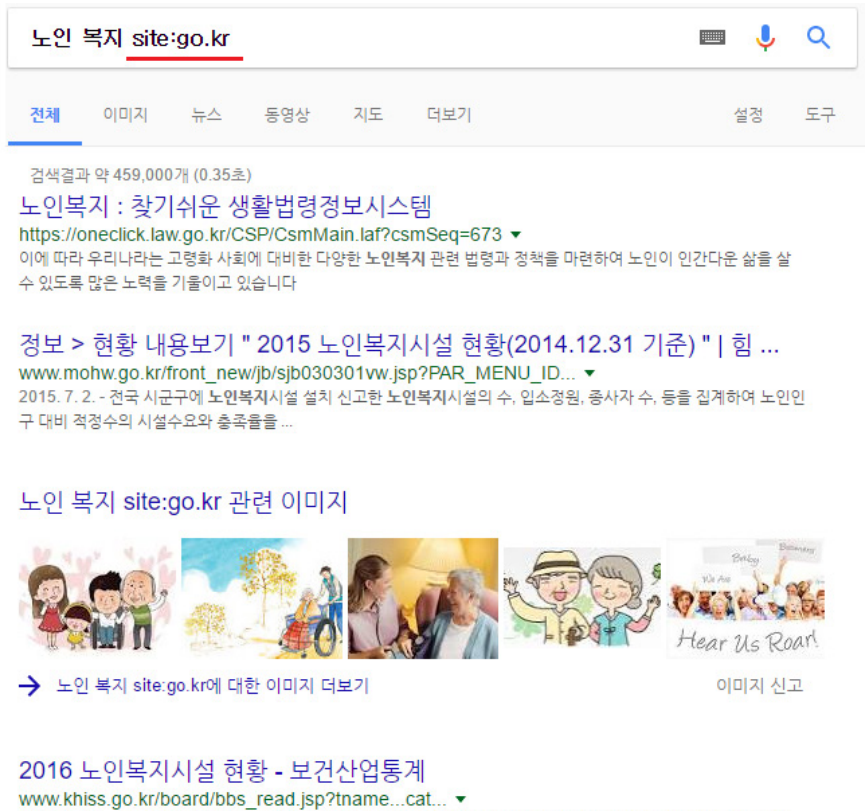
노인 복지 site:go.kr

전체 이미지 뉴스 동영상 지도 더보기 설정 도구

검색결과 약 459,000개 (0.35초)

노인복지 : 찾기쉬운 생활법령정보시스템
https://oneclick.law.go.kr/CSP/CsmMain.laf?csmSeq=673 ▾
이에 따라 우리나라는 고령화 사회에 대비한 다양한 노인복지 관련 법령과 정책을 마련하여 노인이 인간다운 삶을 살 수 있도록 많은 노력을 기울이고 있습니다

정보 > 현황 내용보기 " 2015 노인복지시설 현황(2014.12.31 기준) " | 힘 ...
www.mohw.go.kr/front_new/jb/sjb030301vw.jsp?PAR_MENU_ID... ▾
2015. 7. 2. - 전국 시군구에 노인복지시설 설치 신고한 노인복지시설의 수, 입소정원, 종사자 수, 등을 집계하여 노인인구 대비 적정수의 시설수요와 충족률을 ...

노인 복지 site:go.kr 관련 이미지

Baby Boomers
We Are
Hear Us Roar!

→ 노인 복지 site:go.kr에 대한 이미지 더보기 이미지 신고

2016 노인복지시설 현황 - 보건산업통계
www.khiss.go.kr/board/bbs_read.jsp?tname...cat... ▾